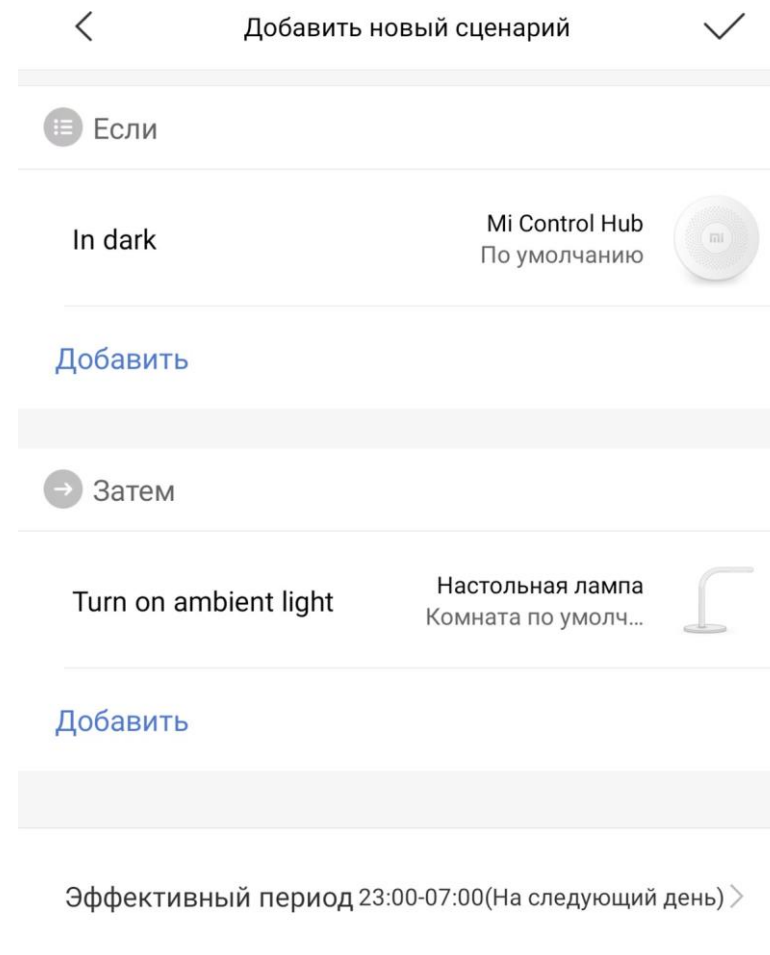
Добавить новый сценарий

Если

In dark

Mi Control Hub
По умолчанию

mi

Добавить

Затем

Turn on ambient light

Настольная лампа
Комната по умолч...

Добавить

Эффективный период 23:00-07:00(На следующий день)